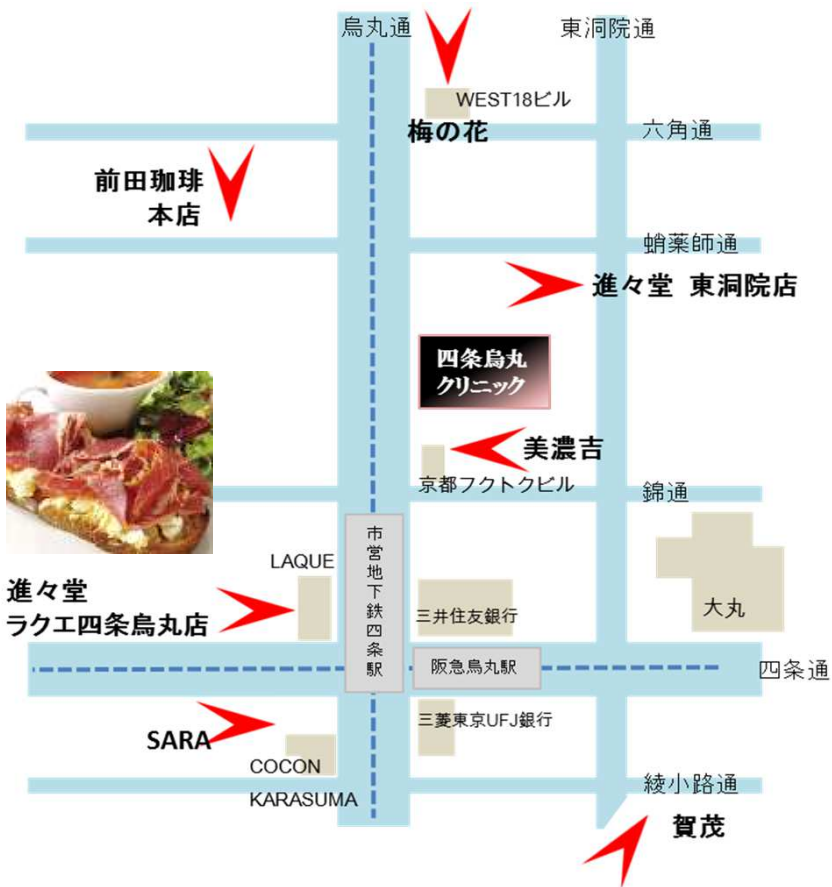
烏丸通
東洞院通
WEST18ビル
梅の花
六角通
前田珈琲
本店
蛸薬師通
進々堂 東洞院店
四条烏丸
クリニック
美濃吉
京都フクトクビル
錦通
市営地下鉄四条駅
LAQUE
進々堂
ラクエ四条烏丸店
三井住友銀行
大丸
阪急烏丸駅
四条通
SARA
三菱東京UFJ銀行
COCON
KARASUMA
綾小路通
賀茂